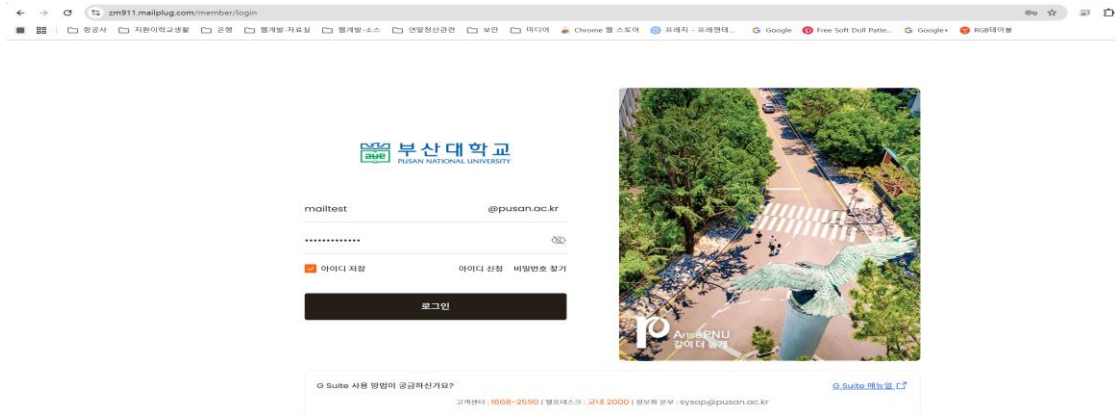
zm911.mailplug.com/member/login

항공사 지환이학교생활 은행 웹개발-자료실 웹개발-소스 연말정산관련 보안 미디어 Chrome 웹 스토어 프레지 - 프레젠테... Google Free Soft Doll Patte... Google+ RGB테이블

부산대학교
PUSAN NATIONAL UNIVERSITY

mailtest @pusan.ac.kr

••••••••••••••

아이디 저장 아이디 신청 비밀번호 찾기

로그인

ArtsPNU
같이 더 높게

G Suite 사용 방법이 궁금하신가요? G Suite 메뉴얼

고객센터 : 1668-2590 | 헬프데스크 : 교내 2000 | 정보화 본부 : sysop@pusan.ac.kr